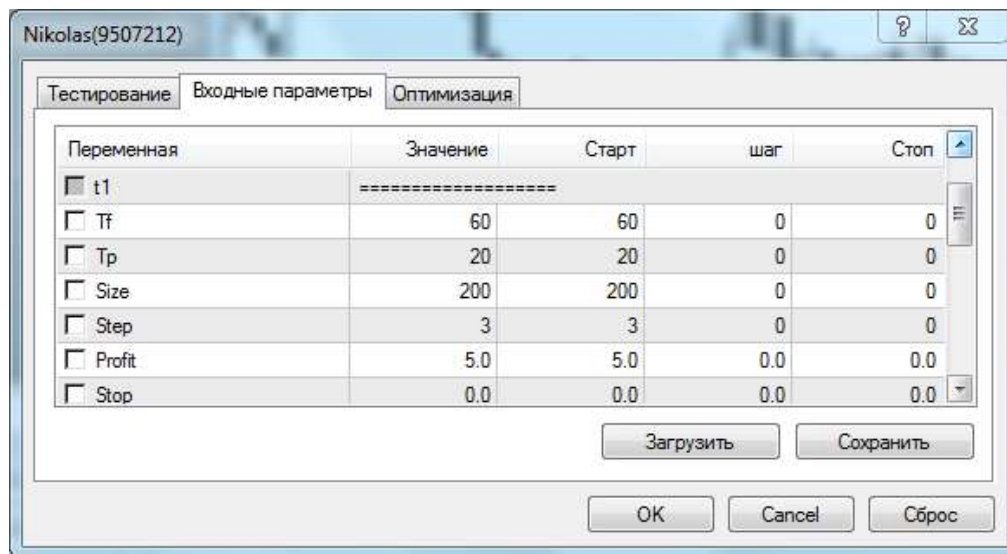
Nikolas(9507212)

Тестирование | Входные параметры | Оптимизация

| Переменная | Значение | Старт | шаг | Стоп |
|---|---|---|---|---|
| t1 | ================== | | | |
| Tf | 60 | 60 | 0 | 0 |
| Tp | 20 | 20 | 0 | 0 |
| Size | 200 | 200 | 0 | 0 |
| Step | 3 | 3 | 0 | 0 |
| Profit | 5.0 | 5.0 | 0.0 | 0.0 |
| Stop | 0.0 | 0.0 | 0.0 | 0.0 |

Загрузить
Сохранить

OK
Cancel
Сброс